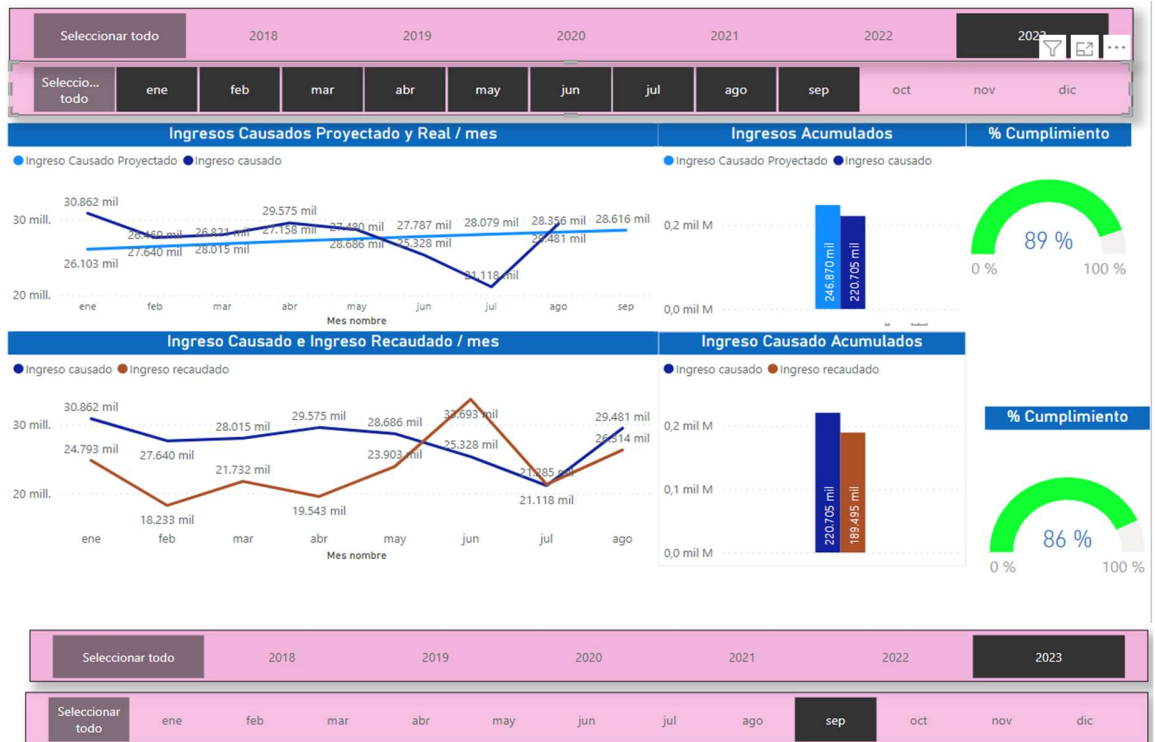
Seleccionar todo 2018 2019 2020 2021 2022 2023

Seleccio... todo ene feb mar abr may jun jul ago sep oct nov dic

Ingresos Causados Proyectado y Real / mes

● Ingreso Causado Proyectado ● Ingreso causado

30 mill.
20 mill.

30.862 mil
26.160 mil
26.821 mil
29.575 mil
27.480 mil
27.787 mil
28.079 mil
28.356 mil
28.616 mil
27.640 mil
28.015 mil
27.158 mil
28.686 mil
25.328 mil
29.481 mil
26.103 mil
21.118 mil

ene feb mar abr may jun jul ago sep
Mes nombre

Ingresos Acumulados

● Ingreso Causado Proyectado ● Ingreso causado

0,2 mil M
0,0 mil M
246.870 mil
220.705 mil

% Cumplimiento

89 %
0 % 100 %

Ingreso Causado e Ingreso Recaudado / mes

● Ingreso causado ● Ingreso recaudado

30 mill.
20 mill.

30.862 mil
24.793 mil
27.640 mil
28.015 mil
21.732 mil
29.575 mil
28.686 mil
23.903 mil
33.693 mil
25.328 mil
21.285 mil
29.481 mil
26.314 mil
18.233 mil
19.543 mil
21.118 mil

ene feb mar abr may jun jul ago
Mes nombre

Ingreso Causado Acumulados

● Ingreso causado ● Ingreso recaudado

0,2 mil M
0,1 mil M
0,0 mil M
220.705 mil
189.495 mil

% Cumplimiento

86 %
0 % 100 %

Seleccionar todo 2018 2019 2020 2021 2022 2023

Seleccionar todo ene feb mar abr may jun jul ago sep oct nov dic